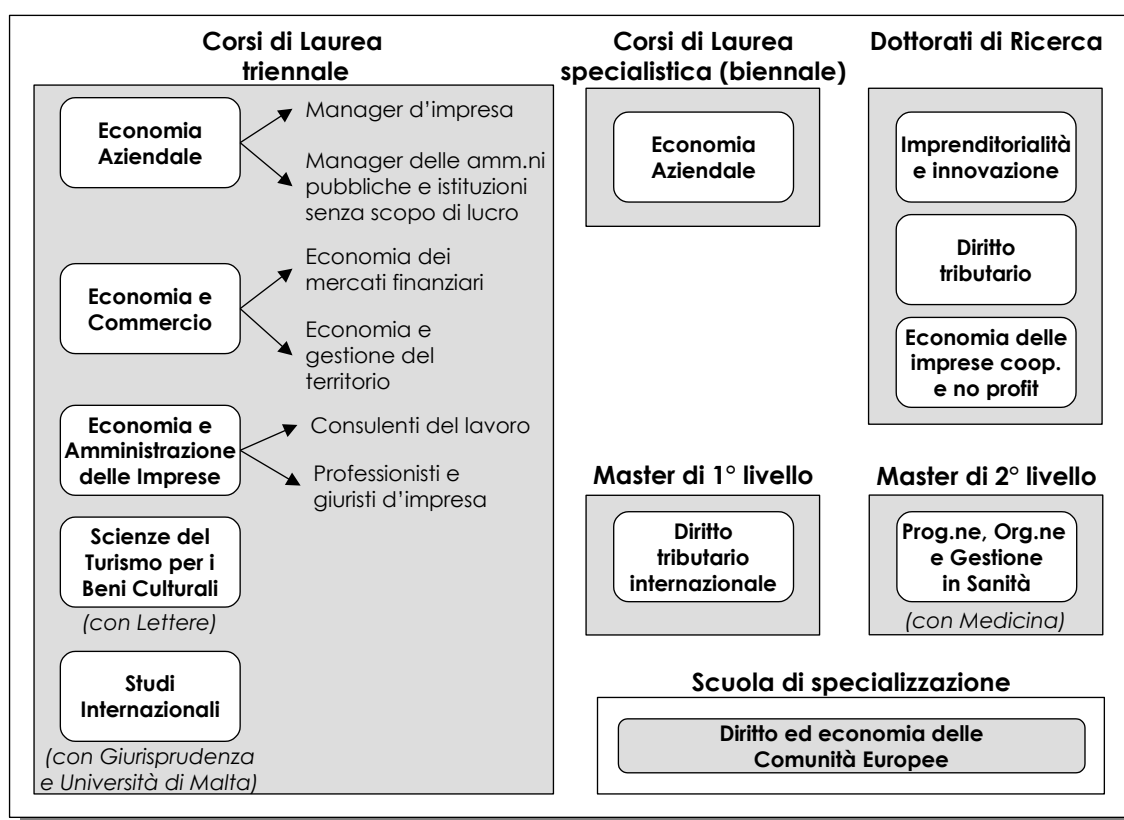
Corsi di Laurea triennale

Economia Aziendale

Manager d'impresa

Manager delle amm.ni pubbliche e istituzioni senza scopo di lucro

Economia e Commercio

Economia dei mercati finanziari

Economia e gestione del territorio

Economia e Amministrazione delle Imprese

Consulenti del lavoro

Professionisti e giuristi d'impresa

Scienze del Turismo per i Beni Culturali

(con Lettere)

Studi Internazionali

(con Giurisprudenza e Università di Malta)

Corsi di Laurea specialistica (biennale)

Economia Aziendale

Dottorati di Ricerca

Imprenditorialità e innovazione

Diritto tributario

Economia delle imprese coop. e no profit

Master di 1° livello

Diritto tributario internazionale

Master di 2° livello

Prog.ne, Org.ne e Gestione in Sanità

(con Medicina)

Scuola di specializzazione

Diritto ed economia delle Comunità Europee